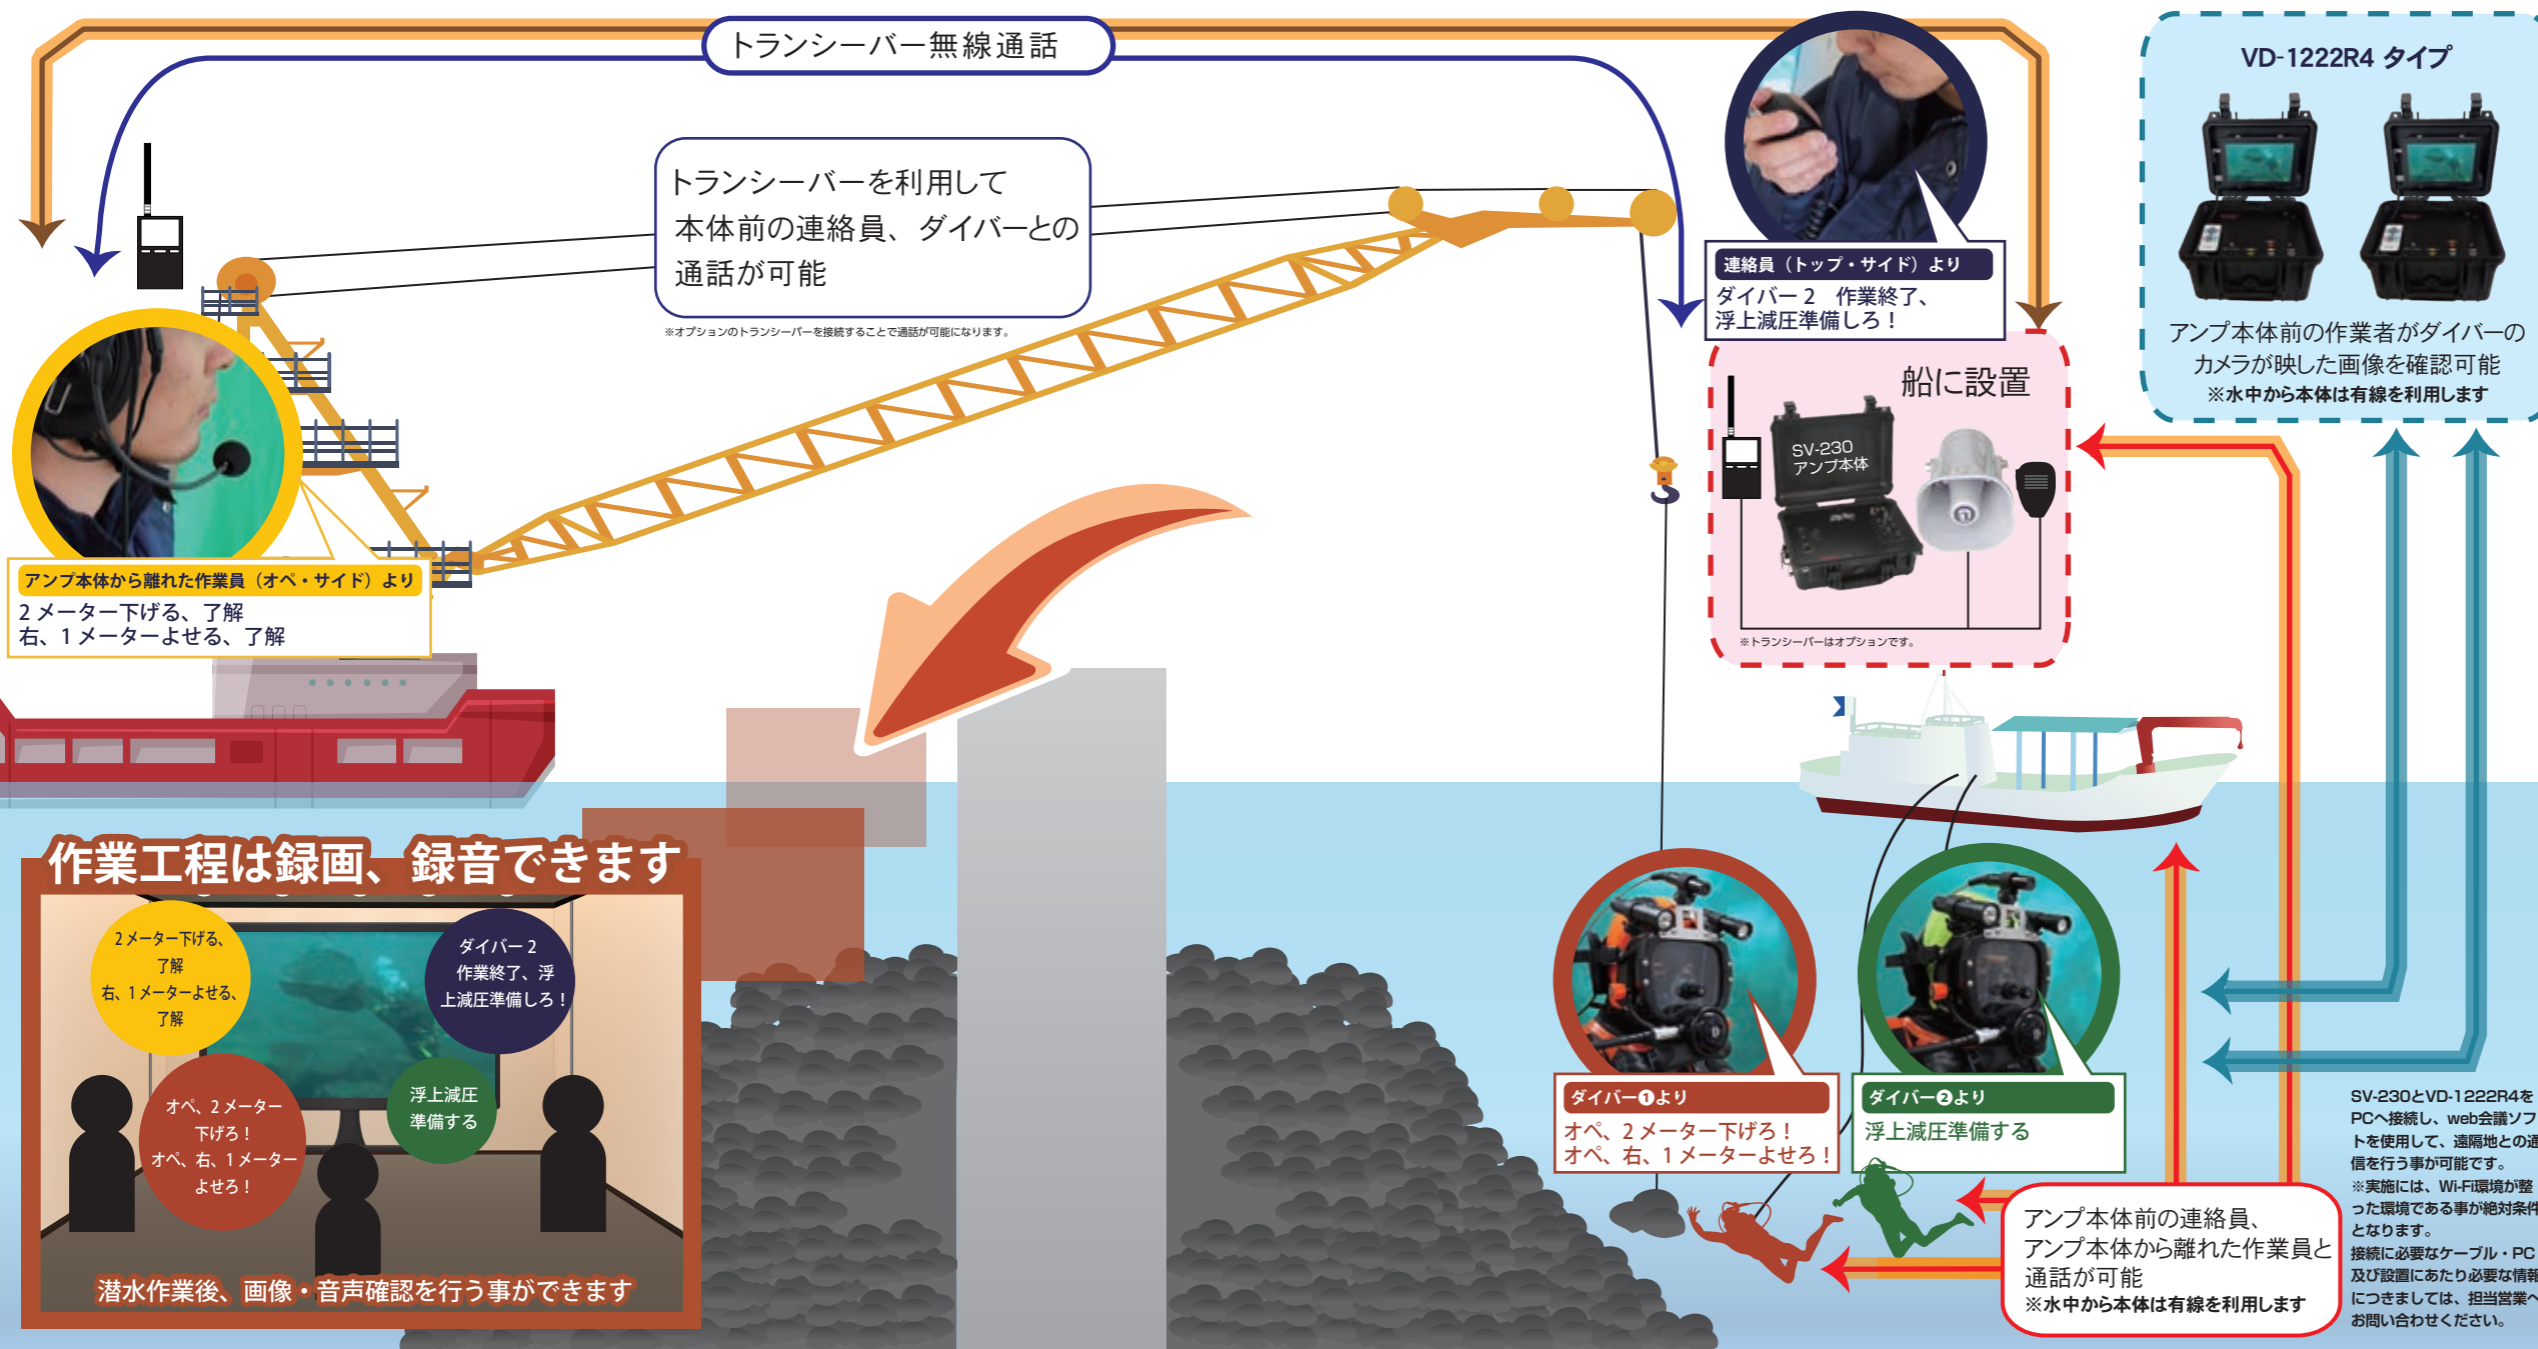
トランシーバー無線通話

トランシーバーを利用して
本体前の連絡員、ダイバーとの
通話が可能

※オプションのトランシーバーを接続することで通話が可能になります。

VD-1222R4 タイプ

アンプ本体前の作業者がダイバーの
カメラが映した画像を確認可能
※水中から本体は有線を利用します

連絡員（トップ・サイド）より
ダイバー２　作業終了、
浮上減圧準備しろ！

船に設置

SV-230
アンプ本体

※トランシーバーはオプションです。

アンプ本体から離れた作業員（オペ・サイド）より
２メーター下げる、了解
右、１メーターよせる、了解

作業工程は録画、録音できます

２メーター下げる、了解
右、１メーターよせる、了解

ダイバー２
作業終了、浮
上減圧準備しろ！

オペ、２メーター下げろ！
オペ、右、１メーターよせろ！

浮上減圧
準備する

潜水作業後、画像・音声確認を行う事ができます

ダイバー❶より
オペ、２メーター下げろ！
オペ、右、１メーターよせろ！

ダイバー❷より
浮上減圧準備する

アンプ本体前の連絡員、
アンプ本体から離れた作業員と
通話が可能
※水中から本体は有線を利用します

SV-230とVD-1222R4を
PCへ接続し、web会議ソフ
トを使用して、遠隔地との通
信を行う事が可能です。
※実施には、Wi-Fi環境が整
った環境である事が絶対条件
となります。
接続に必要なケーブル・PC
及び設置にあたり必要な情報
につきましては、担当営業へ
お問い合わせください。